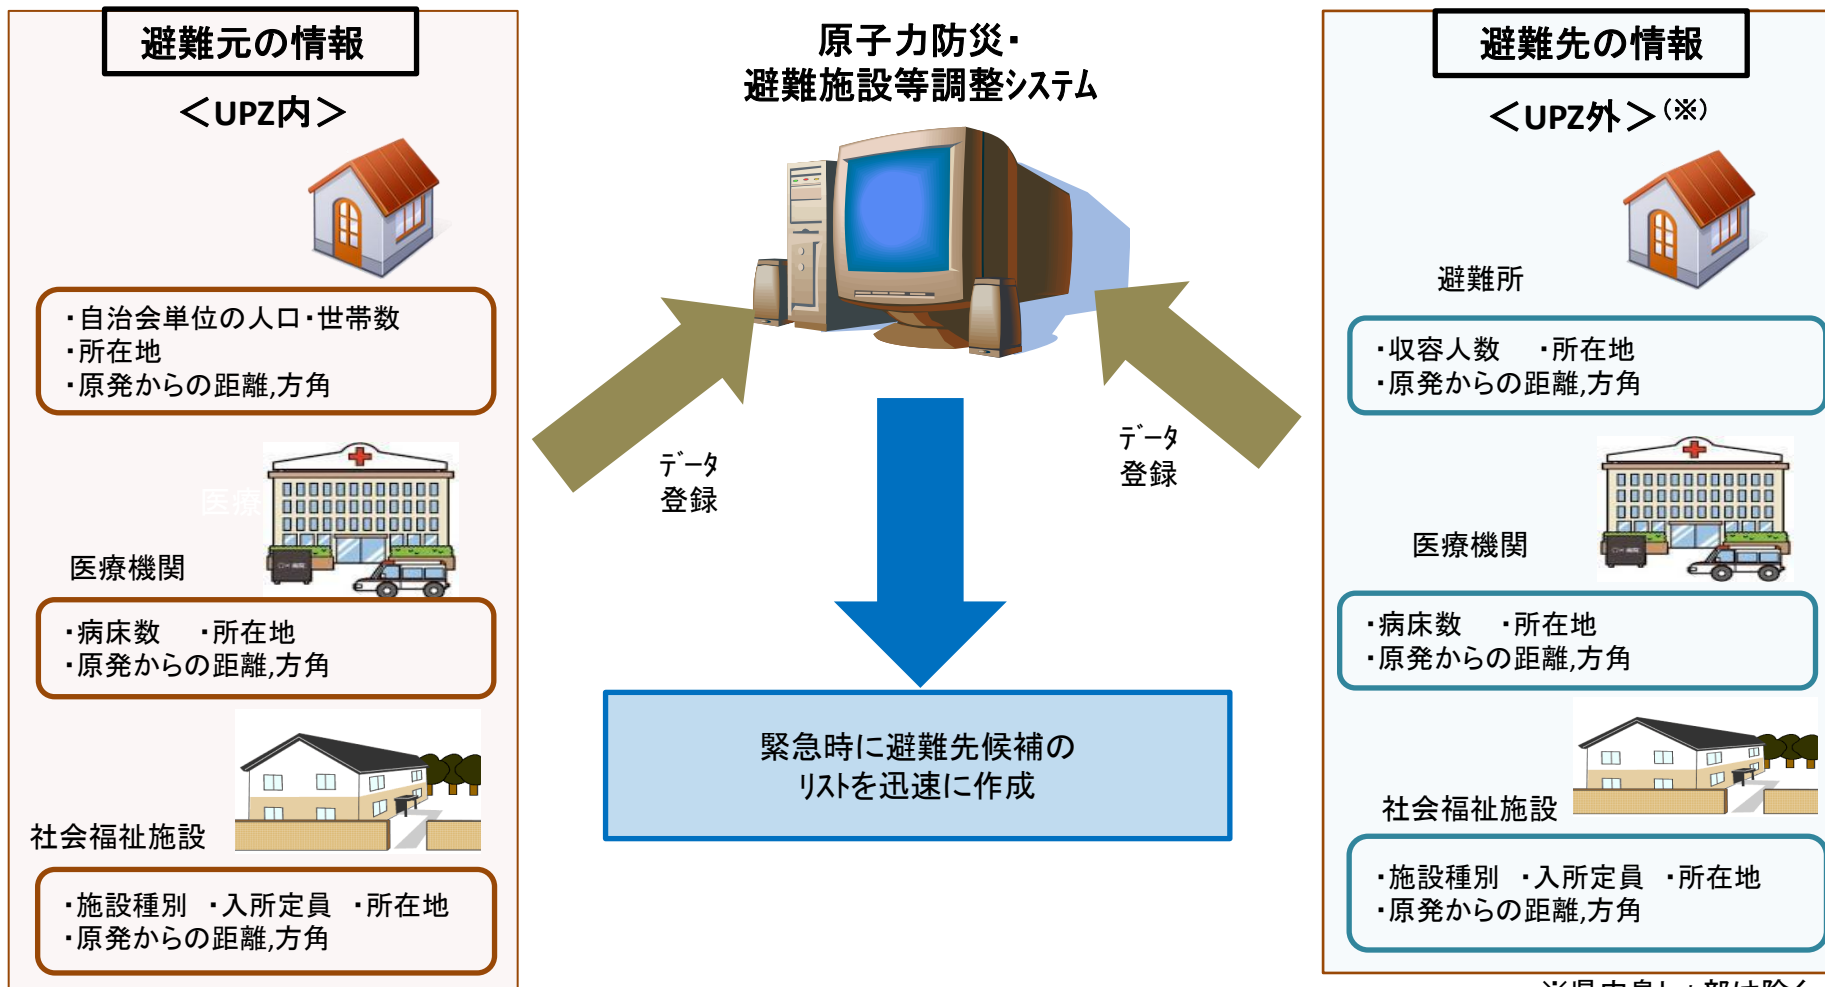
避難元の情報

＜UPZ内＞

・自治会単位の人口・世帯数
・所在地
・原発からの距離,方角

医療機関

・病床数　・所在地
・原発からの距離,方角

社会福祉施設

・施設種別　・入所定員　・所在地
・原発からの距離,方角

原子力防災・
避難施設等調整システム

データ
登録

データ
登録

緊急時に避難先候補の
リストを迅速に作成

避難先の情報

＜UPZ外＞(※)

避難所

・収容人数　・所在地
・原発からの距離,方角

医療機関

・病床数　・所在地
・原発からの距離,方角

社会福祉施設

・施設種別　・入所定員　・所在地
・原発からの距離,方角

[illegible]